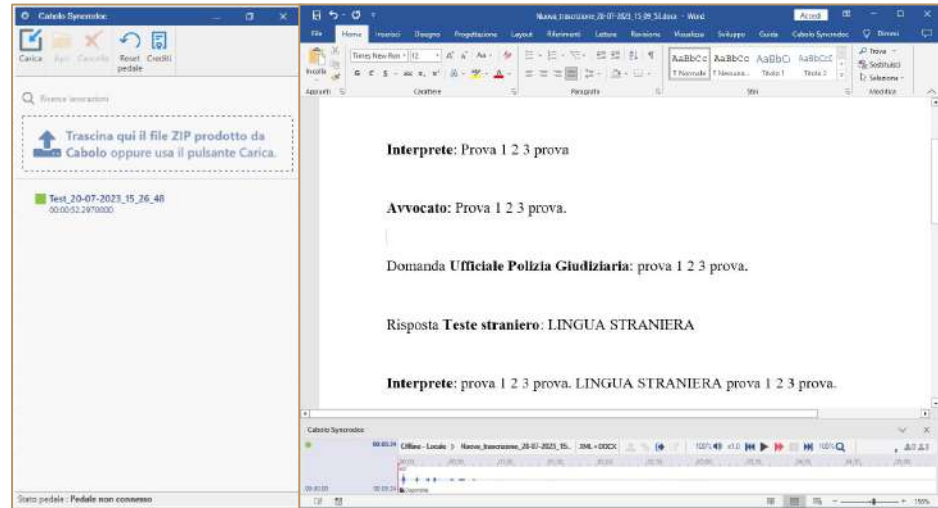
Cabolo Syncrodoc

Carica Apri Cancella Reset pedale Crediti

Ricerca lavorazioni

Trascina qui il file ZIP prodotto da Cabolo oppure usa il pulsante Carica.

Test_20-07-2023_15_26_48
00:00:52.2970000

Stato pedale : Pedale non connesso

Nuova_trascrizione_20-07-2023_15_09_53.docx - Word

Accedi

File Home Inserisci Disegno Progettazione Layout Riferimenti Lettere Revisione Visualizza Sviluppo Guida Cabolo Syncrodoc Dimmi

Incolla Times New Roman 12 AaBbCc AaBbCc AaBbC AaBbCcC Trova Sostituisci Seleziona

Appunti Carattere Paragrafo Stili Modifica

¶ Normale ¶ Nessuna... Titolo 1 Titolo 2

**Interprete**: Prova 1 2 3 prova

**Avvocato:** Prova 1 2 3 prova.

Domanda **Ufficiale Polizia Giudiziaria**: prova 1 2 3 prova.

Risposta **Teste straniero**: LINGUA STRANIERA

**Interprete**: prova 1 2 3 prova. LINGUA STRANIERA prova 1 2 3 prova.

Cabolo Syncrodoc

00:00:34 Offline - Locale > Nuova_trascrizione_20-07-2023_15... XML+DOCX 100% x1.0 100%

00:00:00 00:00:34

150%